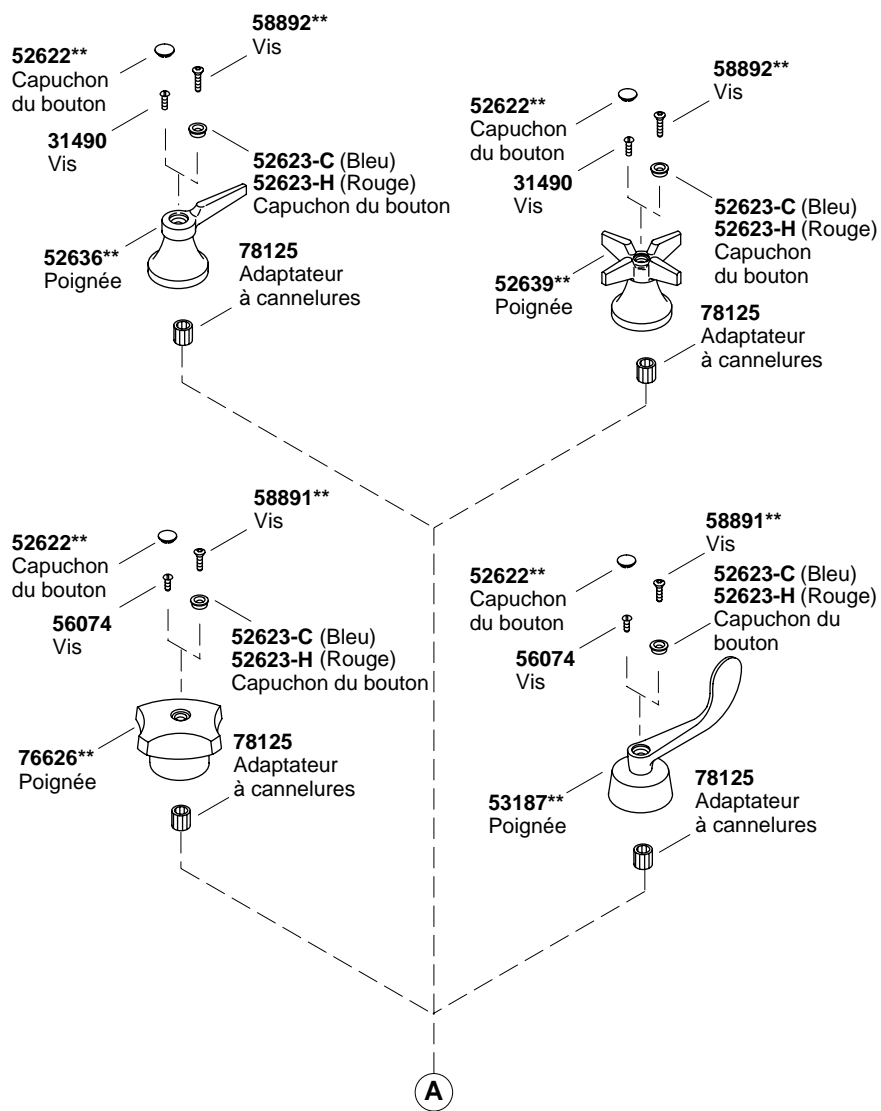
58892**
Vis

52622**
Capuchon du bouton

31490
Vis

52623-C (Bleu)
52623-H (Rouge)
Capuchon du bouton

52636**
Poignée

78125
Adaptateur à cannelures

58892**
Vis

52622**
Capuchon du bouton

31490
Vis

52623-C (Bleu)
52623-H (Rouge)
Capuchon du bouton

52639**
Poignée

78125
Adaptateur à cannelures

58891**
Vis

52622**
Capuchon du bouton

56074
Vis

52623-C (Bleu)
52623-H (Rouge)
Capuchon du bouton

76626**
Poignée

78125
Adaptateur à cannelures

58891**
Vis

52622**
Capuchon du bouton

52623-C (Bleu)
52623-H (Rouge)
Capuchon du bouton

56074
Vis

53187**
Poignée

78125
Adaptateur à cannelures

A